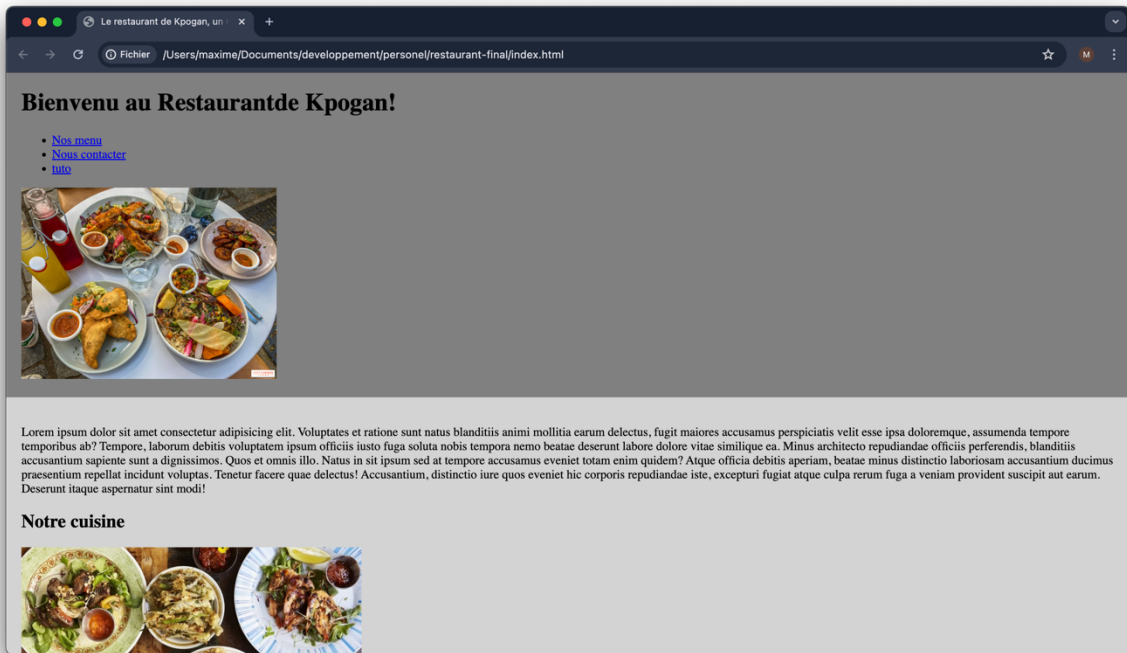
Le restaurant de Kpogan, un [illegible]

Fichier /Users/maxime/Documents/developpement/personel/restaurant-final/index.html

M

# Bienvenu au Restaurantde Kpogan!

- Nos menu
- Nous contacter
- tuto

Lorem ipsum dolor sit amet consectetur adipisicing elit. Voluptates et ratione sunt natus blanditiis animi mollitia earum delectus, fugit maiores accusamus perspiciatis velit esse ipsa doloremque, assumenda tempore temporibus ab? Tempore, laborum debitis voluptatem ipsum officiis iusto fuga soluta nobis tempora nemo beatae deserunt labore dolore vitae similique ea. Minus architecto repudiandae officiis perferendis, blanditiis accusantium sapiente sunt a dignissimos. Quos et omnis illo. Natus in sit ipsum sed at tempore accusamus eveniet totam enim quidem? Atque officia debitis aperiam, beatae minus distinctio laboriosam accusantium ducimus praesentium repellat incidunt voluptas. Tenetur facere quae delectus! Accusantium, distinctio iure quos eveniet hic corporis repudiandae iste, excepturi fugiat atque culpa rerum fuga a veniam provident suscipit aut earum. Deserunt itaque aspernatur sint modi!

## Notre cuisine